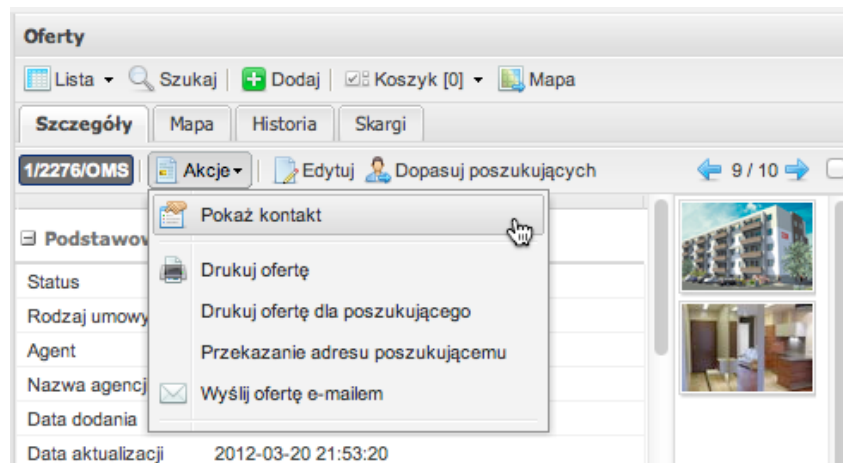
Oferty

Lista ▾ Szukaj | Dodaj | Koszyk [0] ▾ Mapa

Szczegóły Mapa Historia Skargi

1/2276/OMS | Akcje ▾ | Edytuj Dopasuj poszukujących 9 / 10

⊟ Podstawow

Status

Rodzaj umowy

Agent

Nazwa agencj

Data dodania

Data aktualizacji 2012-03-20 21:53:20

Pokaż kontakt

Drukuj ofertę

Drukuj ofertę dla poszukującego

Przekazanie adresu poszukującemu

Wyślij ofertę e-mailem